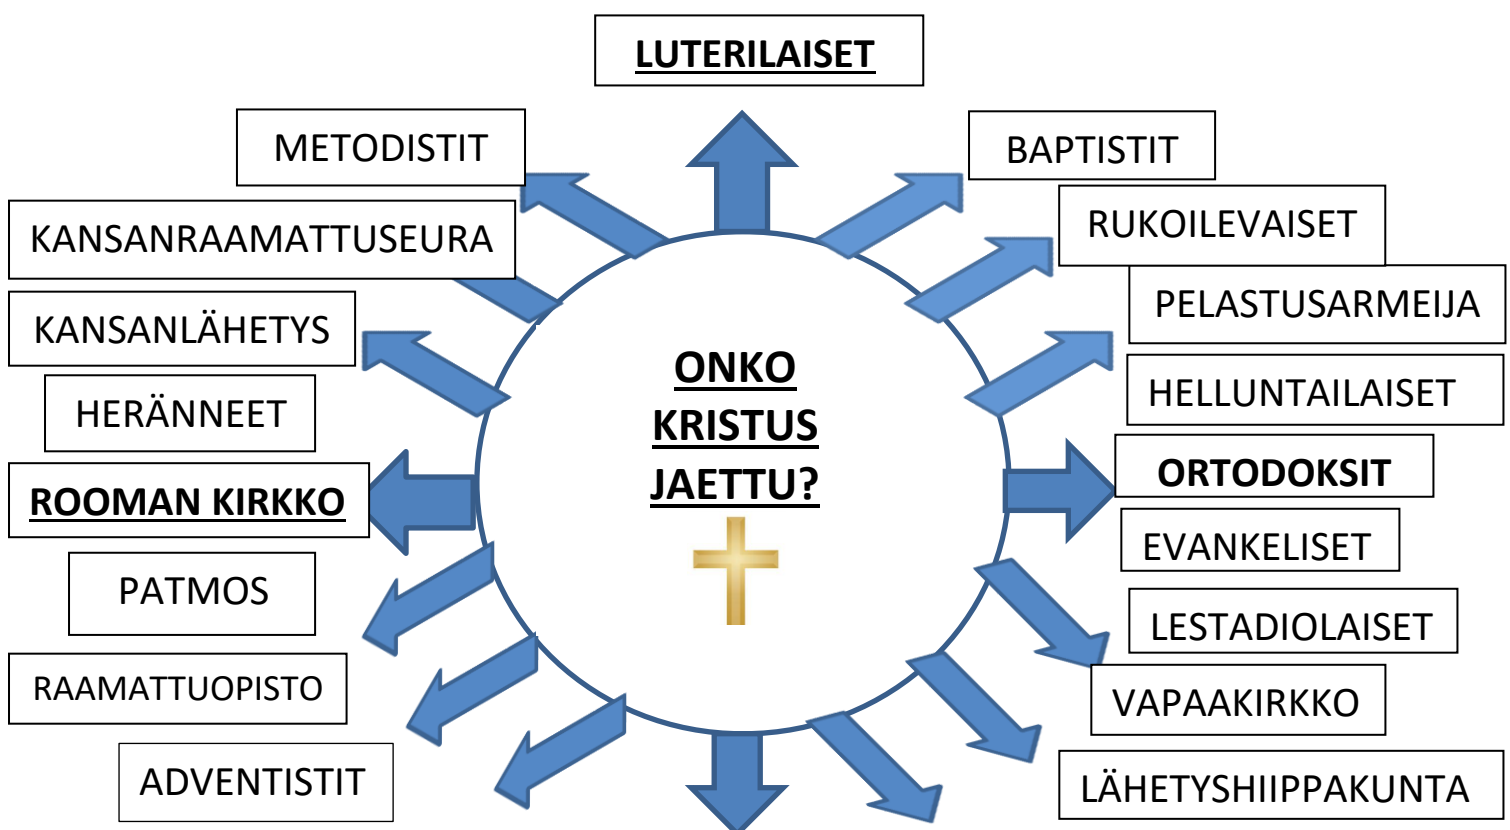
LUTERILAISET

METODISTIT

BAPTISTIT

KANSANRAAMATTUSEURA

RUKOILEVAISET

PELASTUSARMEIJA

KANSANLÄHETYS

HELLUNTAILAISET

HERÄNNEET

ONKO KRISTUS JAETTU?

ROOMAN KIRKKO

ORTODOKSIT

EVANKELISET

PATMOS

LESTADIOLAISET

RAAMATTUOPISTO

VAPAAKIRKKO

ADVENTISTIT

LÄHETYSHIIPPAKUNTA